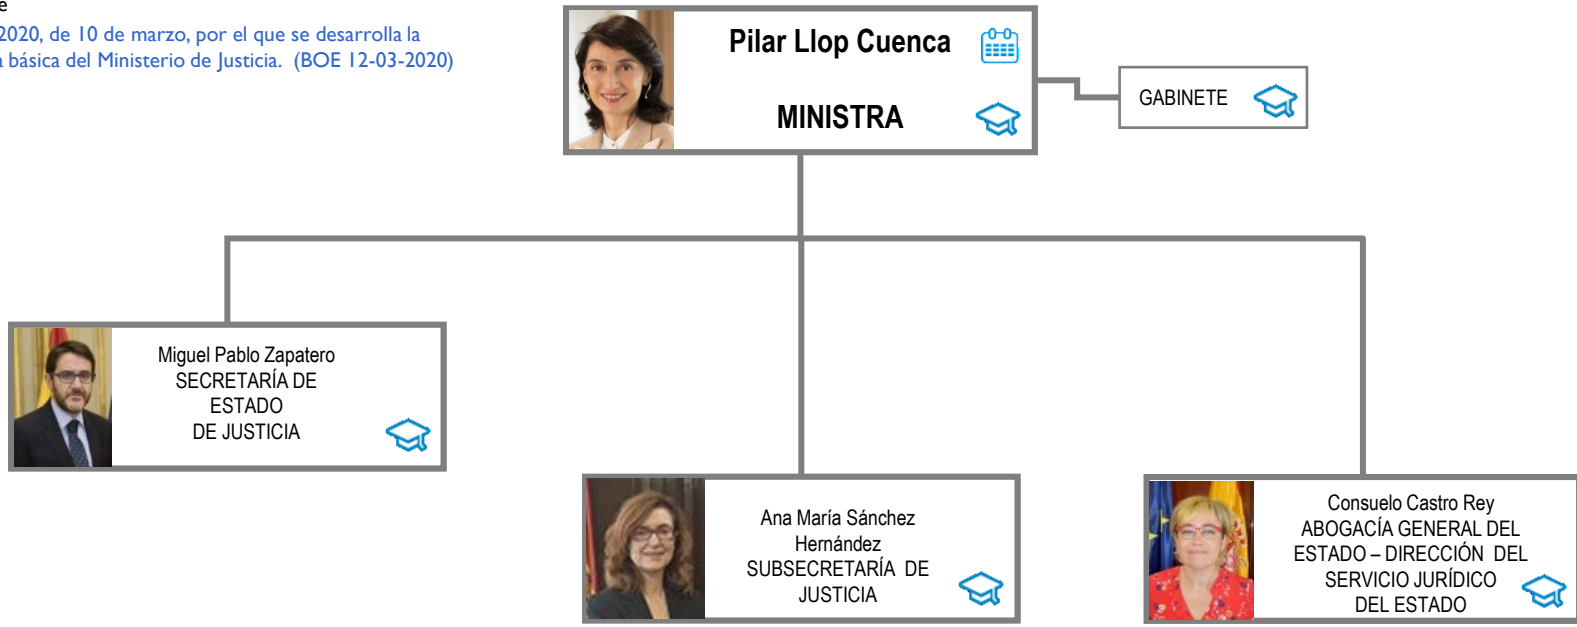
e
2020, de 10 de marzo, por el que se desarrolla la
a básica del Ministerio de Justicia. (BOE 12-03-2020)

Pilar Llop Cuenca

MINISTRA

GABINETE

Miguel Pablo Zapatero
SECRETARÍA DE ESTADO DE JUSTICIA

Ana María Sánchez Hernández
SUBSECRETARÍA DE JUSTICIA

Consuelo Castro Rey
ABOGACÍA GENERAL DEL ESTADO – DIRECCIÓN DEL SERVICIO JURÍDICO DEL ESTADO